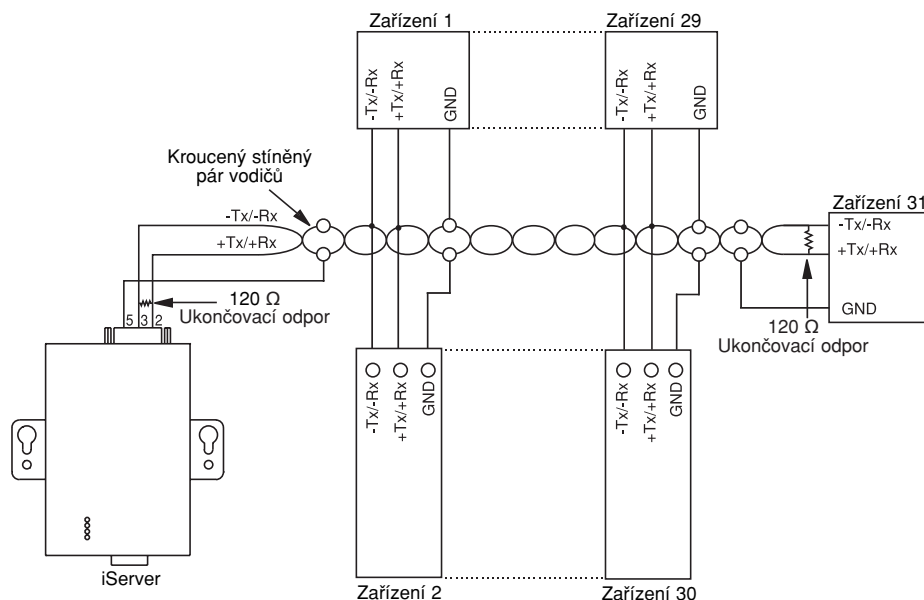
Zařízení 1

-Tx/-Rx
+Tx/+Rx
GND

Zařízení 29

-Tx/-Rx
+Tx/+Rx
GND

Kroucený stíněný pár vodičů

-Tx/-Rx
+Tx/+Rx

5 3 2

120 Ω
Ukončovací odpor

Zařízení 31
-Tx/-Rx
+Tx/+Rx
GND

120 Ω
Ukončovací odpor

-Tx/-Rx
+Tx/+Rx
GND

-Tx/-Rx
+Tx/+Rx
GND

iServer

Zařízení 2

Zařízení 30